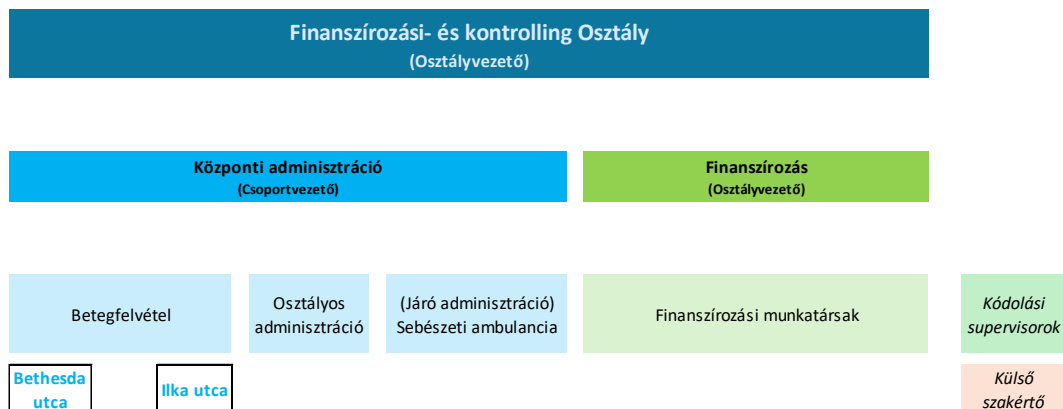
Finanszírozási- és kontrolling Osztály
(Osztályvezető)

Központi adminisztráció
(Csoportvezető)

Finanszírozás
(Osztályvezető)

Betegfelvétel

Osztályos adminisztráció

(Járó adminisztráció) Sebészeti ambulancia

Finanszírozási munkatársak

Kódolási supervisorok

Bethesda utca

Ilka utca

Külső szakértő